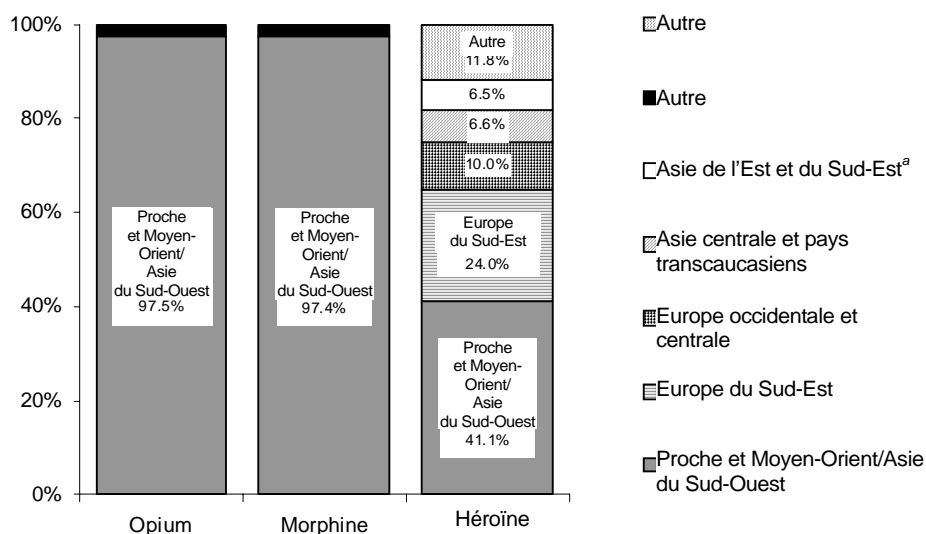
100%
80%
60%
40%
20%
0%

Proche et Moyen-Orient/ Asie du Sud-Ouest 97.5%

Proche et Moyen-Orient/ Asie du Sud-Ouest 97.4%

Autre 11.8%
6.5%
6.6%
10.0%
Europe du Sud-Est 24.0%
Proche et Moyen-Orient/ Asie du Sud-Ouest 41.1%

Opium
Morphine
Héroïne

Autre
Autre
Asie de l'Est et du Sud-Est$^{a}$
Asie centrale et pays transcaucasiens
Europe occidentale et centrale
Europe du Sud-Est
Proche et Moyen-Orient/Asie du Sud-Ouest